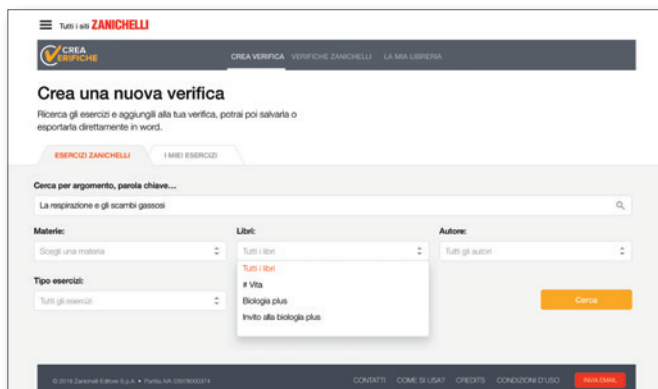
Tutti i siti ZANICHELLI

CREA VERIFICHE

CREA VERIFICA VERIFICHE ZANICHELLI LA MIA LIBRERIA

Crea una nuova verifica

Ricerca gli esercizi e aggiungili alla tua verifica, potrai poi salvarla o esportarla direttamente in word.

ESERCIZI ZANICHELLI I MIEI ESERCIZI

Cerca per argomento, parola chiave...

La respirazione e gli scambi gassosi

Materie:

Scegli una materia

Libri:

Tutti i libri

Tutti i libri

# Vita

Biologia plus

Invito alla biologia plus

Autore:

Tutti gli autori

Tipo esercizi:

Tutti gli esercizi

Cerca

© 2018 Zanichelli Editore S.p.A. • Partita IVA 03978000374

CONTATTI COME SI USA? CREDITS CONDIZIONI D'USO INVIA EMAIL